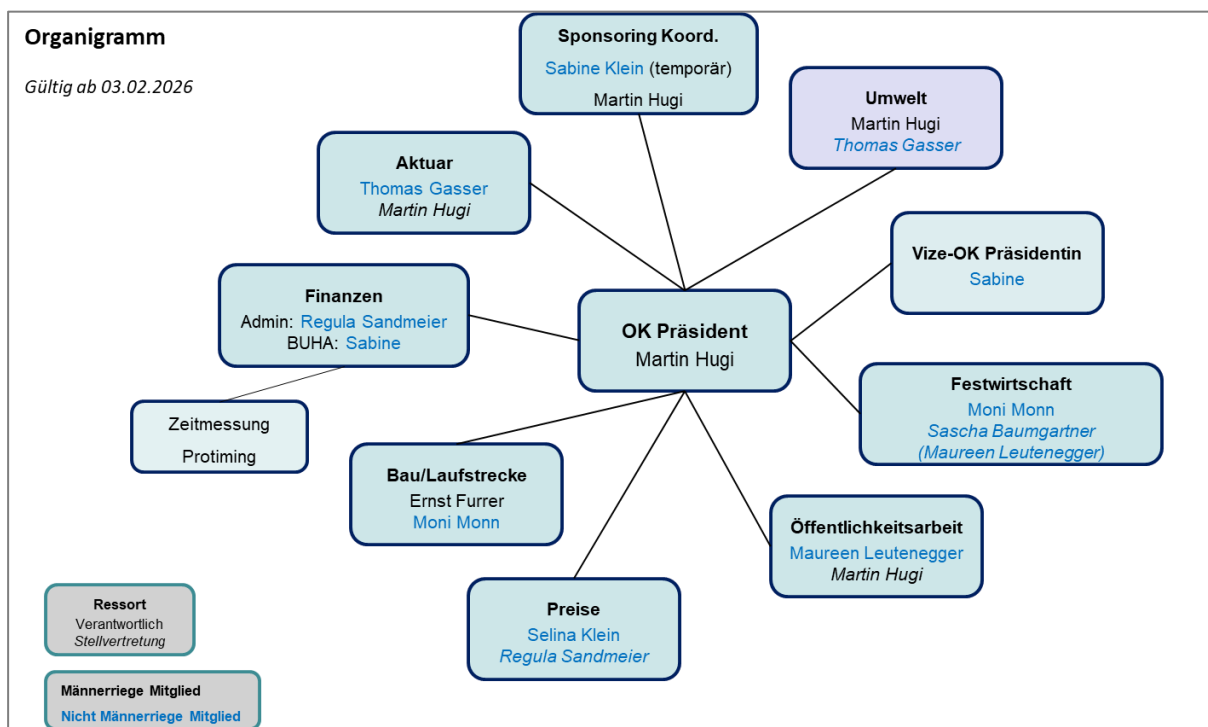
Organigramm

Gültig ab 03.02.2026

Sponsoring Koord.
Sabine Klein (temporär)
Martin Hugi

Umwelt
Martin Hugi
Thomas Gasser

Aktuar
Thomas Gasser
Martin Hugi

Vize-OK Präsidentin
Sabine

Finanzen
Admin: Regula Sandmeier
BUHA: Sabine

OK Präsident
Martin Hugi

Festwirtschaft
Moni Monn
Sascha Baumgartner
(Maureen Leutenegger)

Zeitmessung
Protiming

Bau/Laufstrecke
Ernst Furrer
Moni Monn

Öffentlichkeitsarbeit
Maureen Leutenegger
Martin Hugi

Preise
Selina Klein
Regula Sandmeier

Ressort
Verantwortlich
Stellvertretung

Männerriege Mitglied
Nicht Männerriege Mitglied